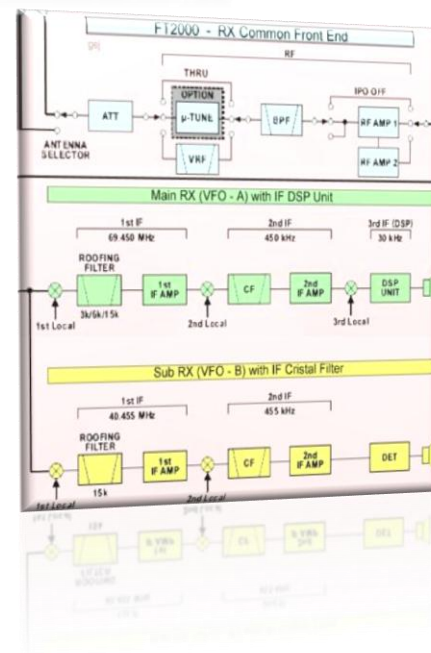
FT2000 - RX Common Front End

RF

THRU

IPO OFF

OPTION

ATT

μ-TUNE

BPF

RF AMP 1

ANTENNA SELECTOR

VRF

RF AMP 2

Main RX (VFO - A) with IF DSP Unit

1st IF
69.450 MHz

2nd IF
450 kHz

3rd IF (DSP)
30 kHz

ROOFING FILTER

3k/6k/15k

1st IF AMP

CF

2nd IF AMP

DSP UNIT

1st Local

2nd Local

3rd Local

Sub RX (VFO - B) with IF Cristal Filter

1st IF
40.455 MHz

2nd IF
455 kHz

ROOFING FILTER

15k

1st IF AMP

CF

2nd IF AMP

DET

1st Local

2nd Local